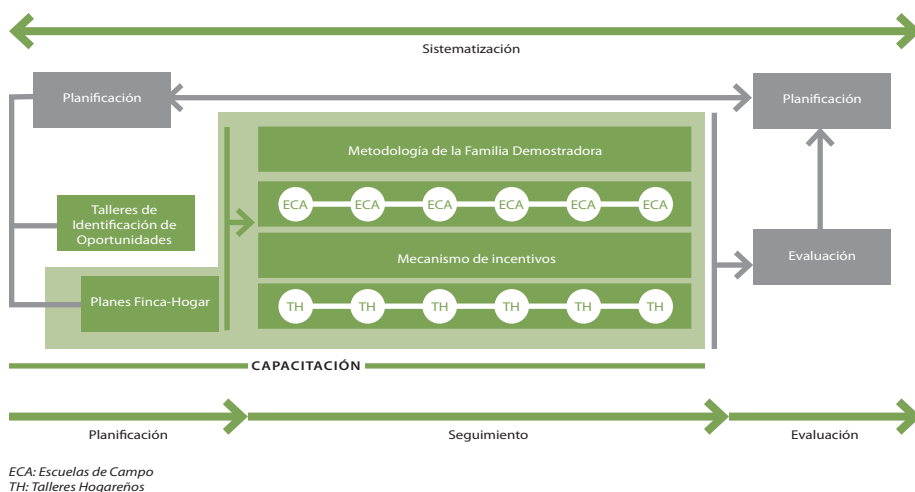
Sistematización

Planificación

Planificación

Metodología de la Familia Demostradora

ECA ECA ECA ECA ECA ECA

Talleres de Identificación de Oportunidades

Mecanismo de incentivos

Evaluación

Planes Finca-Hogar

TH TH TH TH TH TH

CAPACITACIÓN

Planificación

Seguimiento

Evaluación

ECA: Escuelas de Campo
TH: Talleres Hogareños